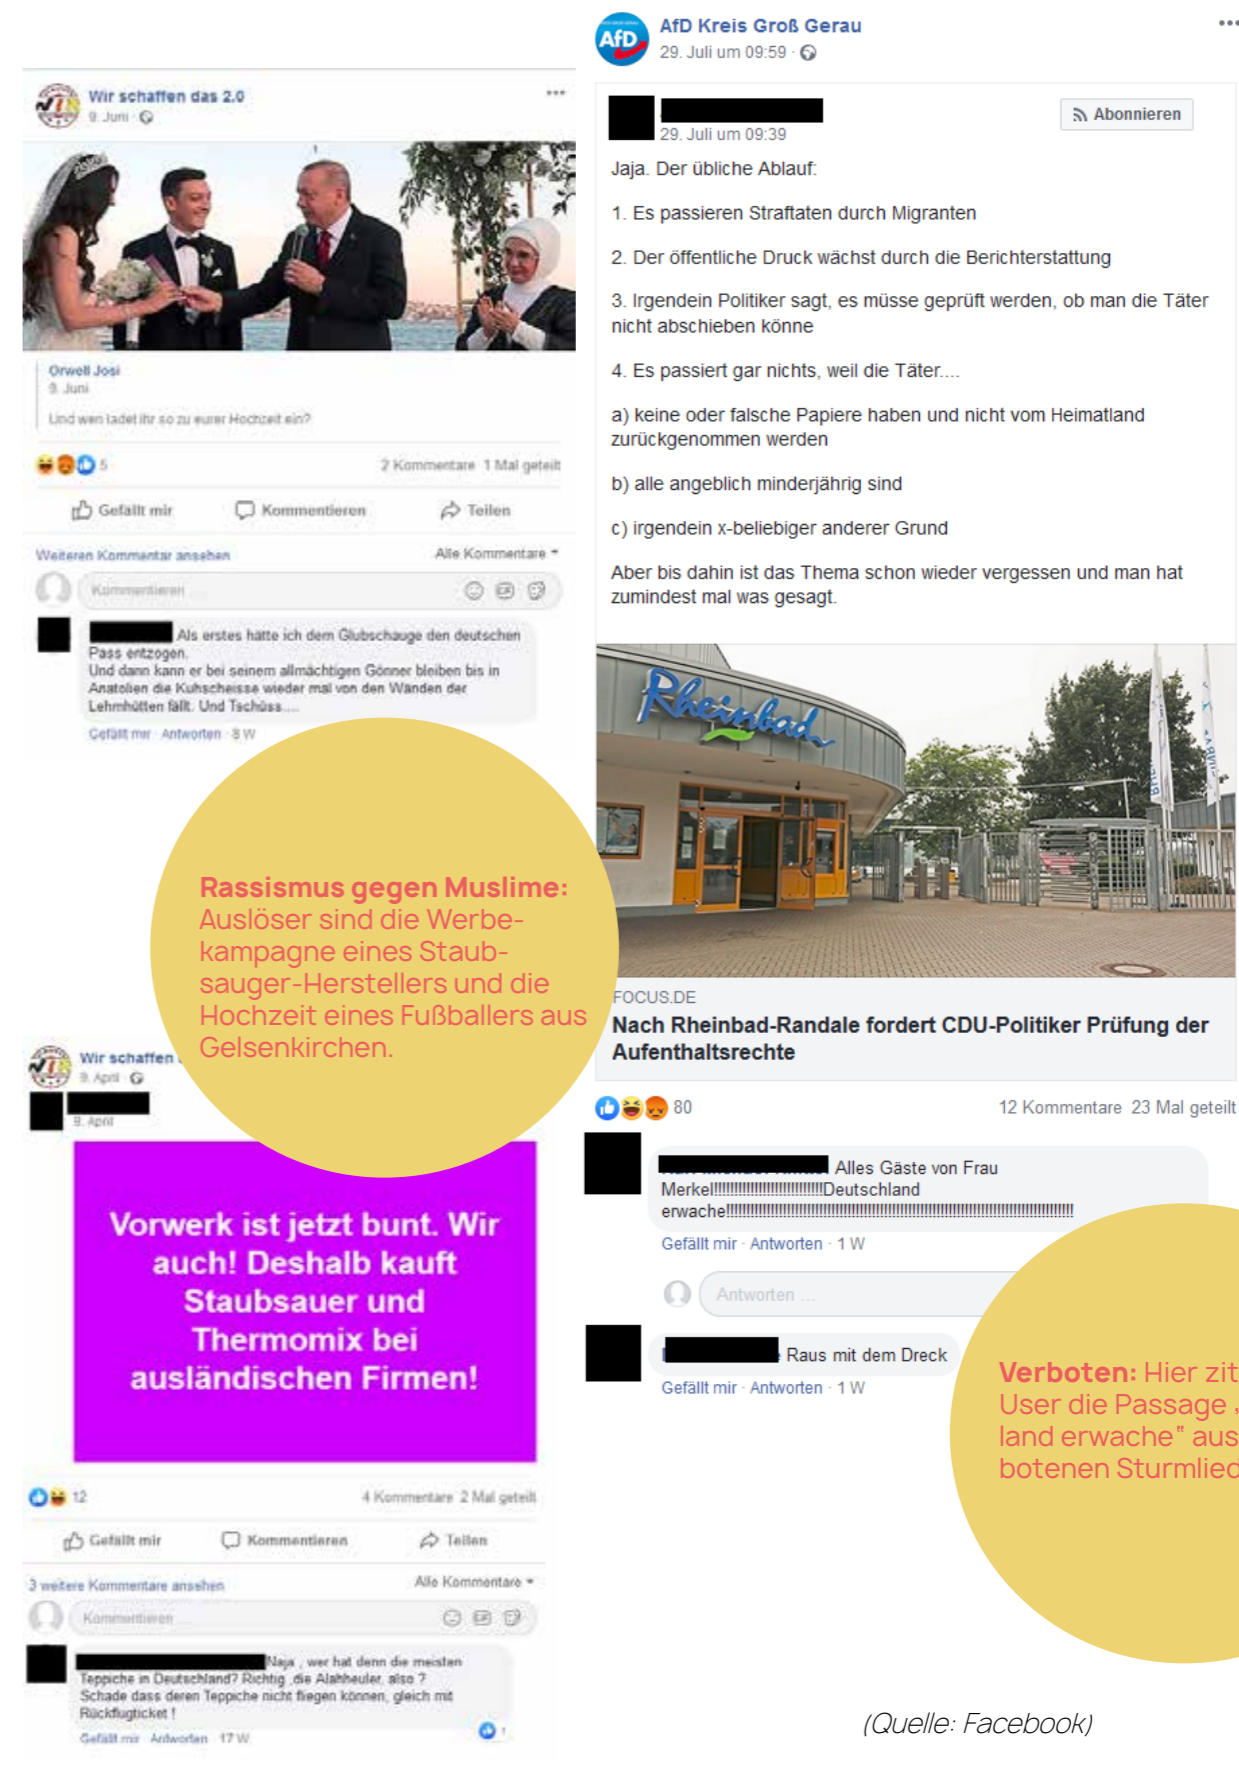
Wir schaffen das 2.0
9. Juni

Orwell Josi
9. Juni
Und wen ladet ihr so zu eurer Hochzeit ein?

5 2 Kommentare 1 Mal geteilt

Gefällt mir Kommentieren Teilen

Weiteren Kommentar ansehen Alle Kommentare

Kommentieren

Als erstes hätte ich dem Glubschauge den deutschen Pass entzogen.
Und dann kann er bei seinem allmächtigen Gönner bleiben bis in Anatolien die Kuhschelsse wieder mal von den Wänden der Lehmhütten fällt. Und Tschüss....
Gefällt mir · Antworten · 8 W

Rassismus gegen Muslime: Auslöser sind die Werbekampagne eines Staubsauger-Herstellers und die Hochzeit eines Fußballers aus Gelsenkirchen.

Wir schaffen
9. April
9. April

Vorwerk ist jetzt bunt. Wir auch! Deshalb kauft Staubsauer und Thermomix bei ausländischen Firmen!

12 4 Kommentare 2 Mal geteilt

Gefällt mir Kommentieren Teilen

3 weitere Kommentare ansehen Alle Kommentare

Kommentieren

Naja , wer hat denn die meisten Teppiche in Deutschland? Richtig ,die Alahheuler, also ? Schade dass deren Teppiche nicht fliegen können, gleich mit Rückflugticket !
Gefällt mir · Antworten · 17 W

AfD Kreis Groß Gerau
29. Juli um 09:59

29. Juli um 09:39
Abonnieren
Jaja. Der übliche Ablauf:

1. Es passieren Straftaten durch Migranten

2. Der öffentliche Druck wächst durch die Berichterstattung

3. Irgendein Politiker sagt, es müsse geprüft werden, ob man die Täter nicht abschieben könne

4. Es passiert gar nichts, weil die Täter....

a) keine oder falsche Papiere haben und nicht vom Heimatland zurückgenommen werden

b) alle angeblich minderjährig sind

c) irgendein x-beliebiger anderer Grund

Aber bis dahin ist das Thema schon wieder vergessen und man hat zumindest mal was gesagt.

Rheinbad

FOCUS.DE
Nach Rheinbad-Randale fordert CDU-Politiker Prüfung der Aufenthaltsrechte

80 12 Kommentare 23 Mal geteilt

Alles Gäste von Frau Merkel!!!!!!!!!!!!!!!!!!!!!!!!!Deutschland erwache!!!!!!!!!!!!!!!!!!!!!!!!!!!!!!!!!!!!!!!!!!!!!!!!!!!!!!!!!!!
Gefällt mir · Antworten · 1 W

Antworten ...

Raus mit dem Dreck
Gefällt mir · Antworten · 1 W

Verboten: Hier zit User die Passage , land erwache" aus botenen Sturmlie

(Quelle: Facebook)